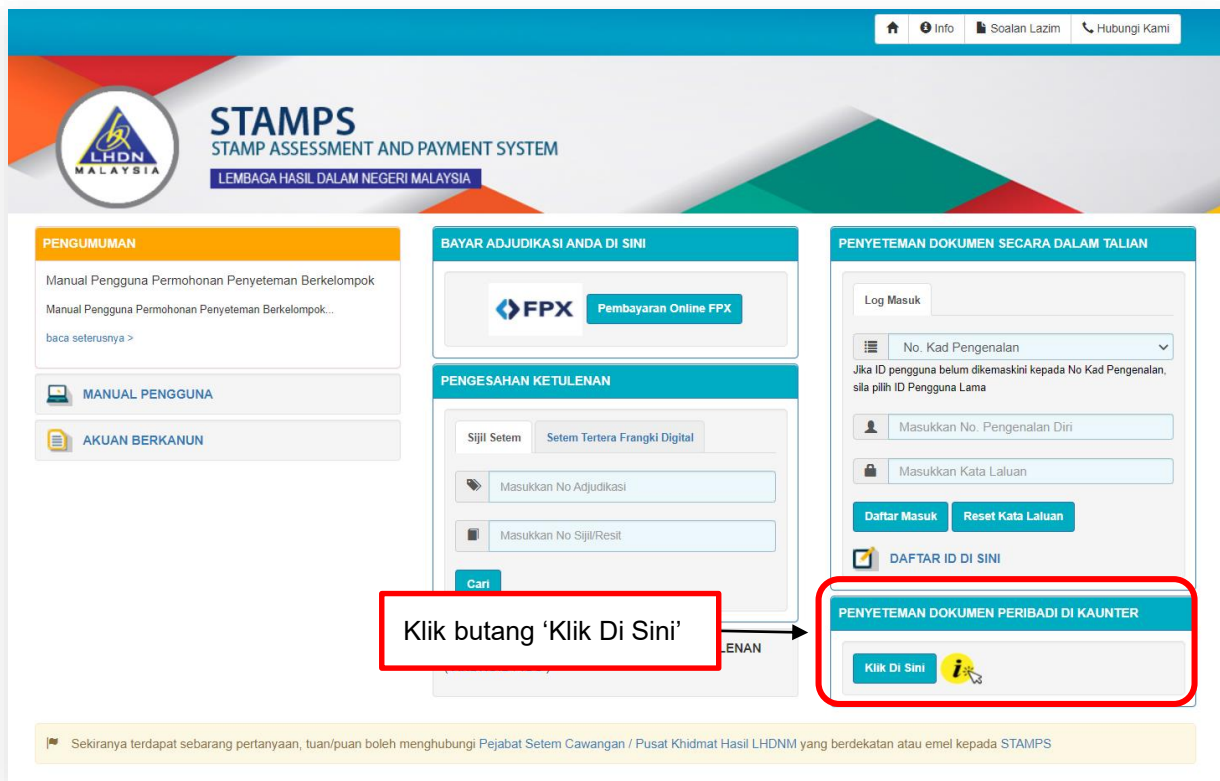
Info Soalan Lazim Hubungi Kami

LHDN MALAYSIA

STAMPS
STAMP ASSESSMENT AND PAYMENT SYSTEM
LEMBAGA HASIL DALAM NEGERI MALAYSIA

PENGUMUMAN

Manual Pengguna Permohonan Penyeteman Berkelompok

Manual Pengguna Permohonan Penyeteman Berkelompok...

baca seterusnya >

MANUAL PENGGUNA

AKUAN BERKANUN

BAYAR ADJUDIKASI ANDA DI SINI

FPX Pembayaran Online FPX

PENGESAHAN KETULENAN

Sijil Setem | Setem Tertera Frangki Digital

Masukkan No Adjudikasi

Masukkan No Sijil/Resit

Cari

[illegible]LENAN

PENYETEMAN DOKUMEN SECARA DALAM TALIAN

Log Masuk

No. Kad Pengenalan

Jika ID pengguna belum dikemaskini kepada No Kad Pengenalan, sila pilih ID Pengguna Lama

Masukkan No. Pengenalan Diri

Masukkan Kata Laluan

Daftar Masuk Reset Kata Laluan

DAFTAR ID DI SINI

Klik butang ‘Klik Di Sini’

PENYETEMAN DOKUMEN PERIBADI DI KAUNTER

Klik Di Sini

Sekiranya terdapat sebarang pertanyaan, tuan/puan boleh menghubungi Pejabat Setem Cawangan / Pusat Khidmat Hasil LHDNM yang berdekatan atau emel kepada STAMPS